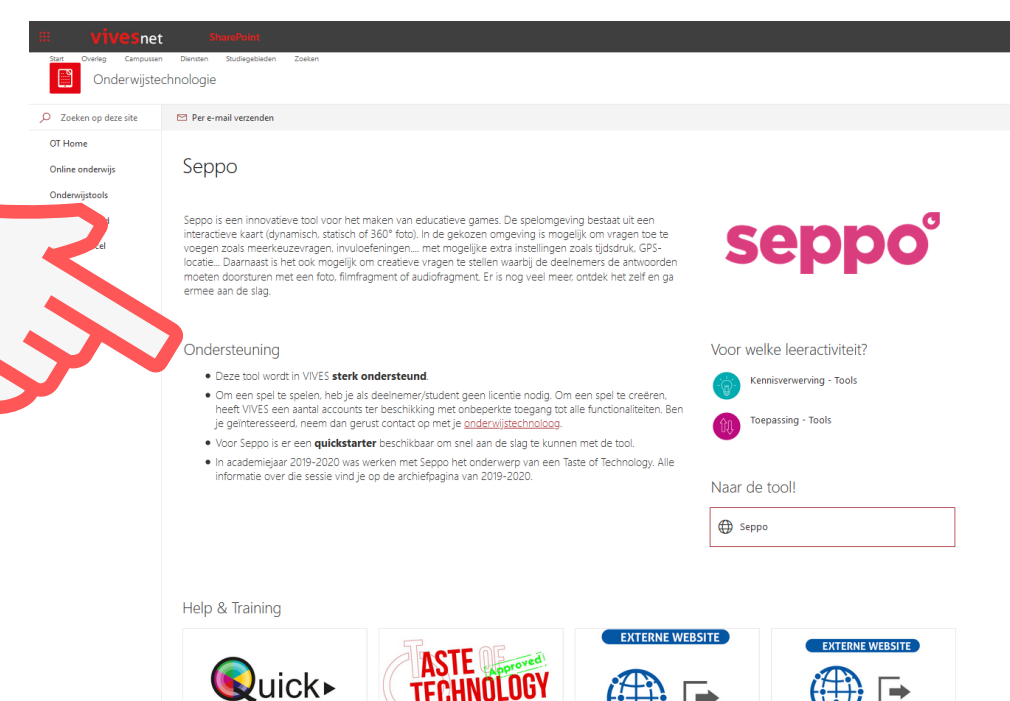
vivesnet SharePoint

Start Overleg Campussen Diensten Studiegebieden Zoeken

Onderwijstechnologie

Zoeken op deze site

OT Home

Online onderwijs

Onderwijstools

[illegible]d

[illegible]el

Per e-mail verzenden

Seppo

Seppo is een innovatieve tool voor het maken van educatieve games. De spelomgeving bestaat uit een interactieve kaart (dynamisch, statisch of 360° foto). In de gekozen omgeving is mogelijk om vragen toe te voegen zoals meerkeuzevragen, invuloefeningen,... met mogelijke extra instellingen zoals tijdsdruk, GPS-locatie... Daarnaast is het ook mogelijk om creatieve vragen te stellen waarbij de deelnemers de antwoorden moeten doorsturen met een foto, filmfragment of audiofragment. Er is nog veel meer, ontdek het zelf en ga ermee aan de slag.

seppo

Ondersteuning

- Deze tool wordt in VIVES **sterk ondersteund**.
- Om een spel te spelen, heb je als deelnemer/student geen licentie nodig. Om een spel te creëren, heeft VIVES een aantal accounts ter beschikking met onbeperkte toegang tot alle functionaliteiten. Ben je geïnteresseerd, neem dan gerust contact op met je onderwijstechnoloog.
- Voor Seppo is er een **quickstarter** beschikbaar om snel aan de slag te kunnen met de tool.
- In academiejaar 2019-2020 was werken met Seppo het onderwerp van een Taste of Technology. Alle informatie over die sessie vind je op de archiefpagina van 2019-2020.

Voor welke leeractiviteit?

Kennisverwerving - Tools

Toepassing - Tools

Naar de tool!

Seppo

Help & Training

Quick

TASTE OF TECHNOLOGY Approved

EXTERNE WEBSITE

EXTERNE WEBSITE